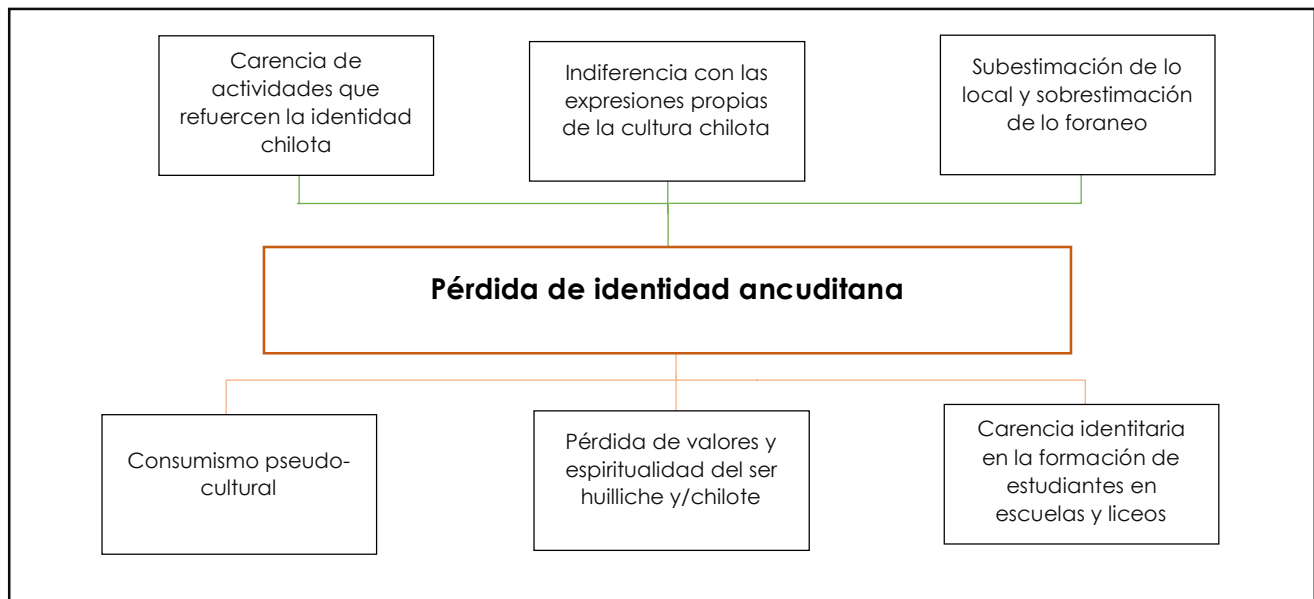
Carencia de actividades que refuercen la identidad chilota

Indiferencia con las expresiones propias de la cultura chilota

Subestimación de lo local y sobrestimación de lo foraneo

**Pérdida de identidad ancuditana**

Consumismo pseudo-cultural

Pérdida de valores y espiritualidad del ser huilliche y/chilote

Carencia identitaria en la formación de estudiantes en escuelas y liceos